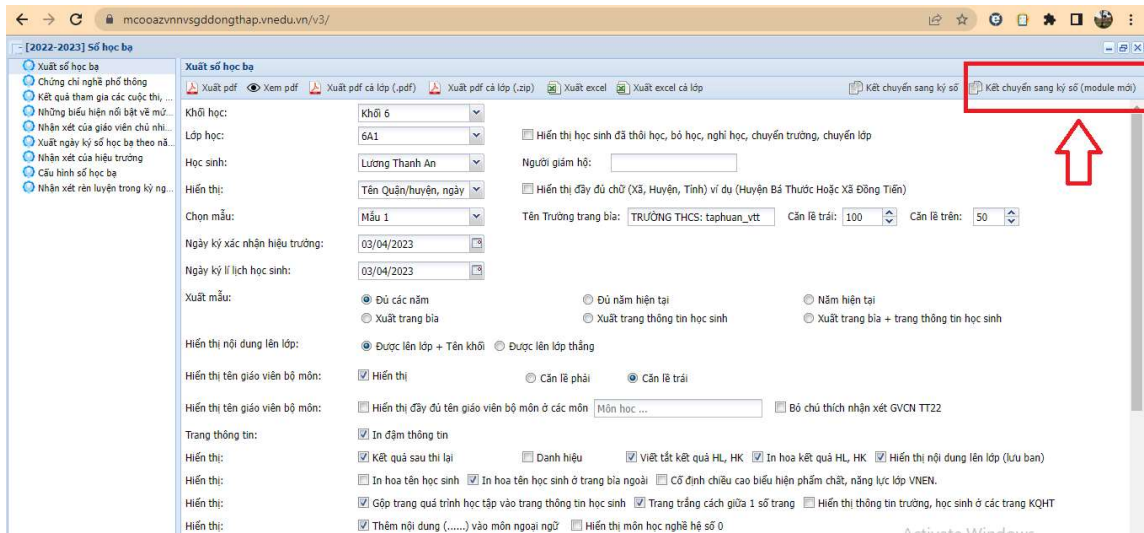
mcooazvnnvsgddongthap.vnedu.vn/v3/

[2022-2023] Sổ học bạ

Xuất sổ học bạ
Chứng chỉ nghề phổ thông
Kết quả tham gia các cuộc thi, ...
Những biểu hiện nổi bật về mứ...
Nhận xét của giáo viên chủ nhi...
Xuất ngày ký sổ học bạ theo nă...
Nhận xét của hiệu trưởng
Cấu hình sổ học bạ
Nhận xét rèn luyện trong kỳ ng...

Xuất sổ học bạ

Xuất pdf | Xem pdf | Xuất pdf cả lớp (.pdf) | Xuất pdf cả lớp (.zip) | Xuất excel | Xuất excel cả lớp | Kết chuyển sang ký số | Kết chuyển sang ký số (module mới)

Khối học: Khối 6
Lớp học: 6A1 | Hiển thị học sinh đã thôi học, bỏ học, nghỉ học, chuyển trường, chuyển lớp
Học sinh: Lương Thanh An | Người giám hộ:
Hiển thị: Tên Quận/huyện, ngày | Hiển thị đầy đủ chữ (Xã, Huyện, Tỉnh) ví dụ (Huyện Bá Thước Hoặc Xã Đông Tiến)
Chọn mẫu: Mẫu 1 | Tên Trường trang bìa: TRƯỜNG THCS: taphuan_vtt | Căn lề trái: 100 | Căn lề trên: 50
Ngày ký xác nhận hiệu trưởng: 03/04/2023
Ngày ký lí lịch học sinh: 03/04/2023
Xuất mẫu: Đủ các năm | Đủ năm hiện tại | Năm hiện tại
Xuất trang bìa | Xuất trang thông tin học sinh | Xuất trang bìa + trang thông tin học sinh
Hiển thị nội dung lên lớp: Được lên lớp + Tên khối | Được lên lớp thẳng
Hiển thị tên giáo viên bộ môn: Hiển thị | Căn lề phải | Căn lề trái
Hiển thị tên giáo viên bộ môn: Hiển thị đầy đủ tên giáo viên bộ môn ở các môn | Môn học ... | Bỏ chú thích nhận xét GVCN TT22
Trang thông tin: In đậm thông tin
Hiển thị: Kết quả sau thi lại | Danh hiệu | Viết tắt kết quả HL, HK | In hoa kết quả HL, HK | Hiển thị nội dung lên lớp (lưu ban)
Hiển thị: In hoa tên học sinh | In hoa tên học sinh ở trang bìa ngoài | Cố định chiều cao biểu hiện phẩm chất, năng lực lớp VNEN.
Hiển thị: Gộp trang quá trình học tập vào trang thông tin học sinh | Trang trắng cách giữa 1 số trang | Hiển thị thông tin trường, học sinh ở các trang KQHT
Hiển thị: Thêm nội dung (......) vào môn ngoại ngữ | Hiển thị môn học nghề hệ số 0

Activate Windows